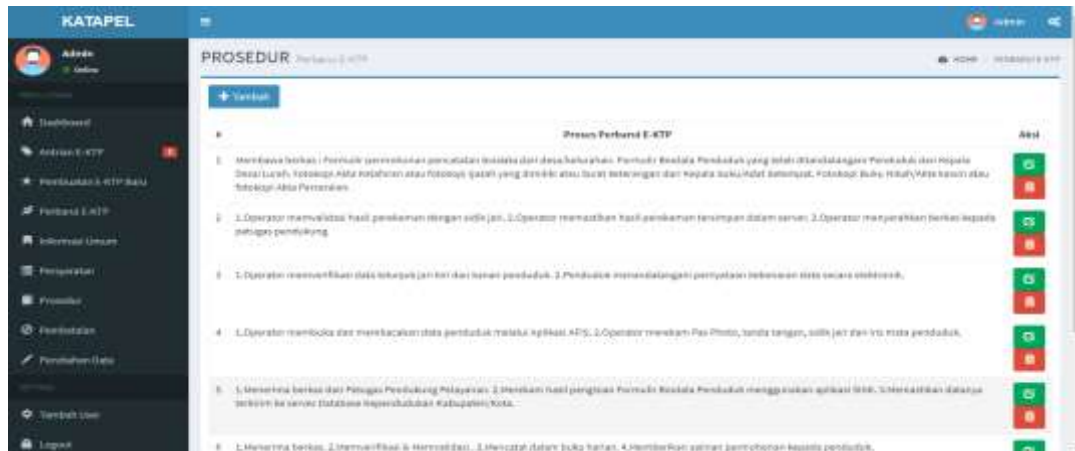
KATAPEL

Admin
Online

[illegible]

Dashboard
Antrian E-KTP
Pembuatan E-KTP Baru
Perbarui E-KTP
Informasi Umum
Persyaratan
Prosedur
Pembatalan
Perubahan Data

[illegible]

Tambah User
Logout

Admin

PROSEDUR Perbarui E-KTP

HOME / PROSEDUR KTP

+ Tambah

| # | Proses Perbarui E-KTP | Aksi |
|---|---|---|
| 1 | Membawa berkas : Formulir permohonan pencatatan biodata dari desa/kelurahan. Formulir Biodata Penduduk yang telah ditandatangani Penduduk dan Kepala Desa/Lurah. Fotokopi Akta Kelahiran atau fotokopi ijazah yang dimiliki atau Surat Keterangan dari Kepala Suku/Adat setempat. Fotokopi Buku Nikah/Akta kawin atau fotokopi Akta Perceraian. | |
| 2 | 1.Operator memvalidasi hasil perekaman dengan sidik jari. 2.Operator memastikan hasil perekaman tersimpan dalam server. 3.Operator menyerahkan berkas kepada petugas pendukung. | |
| 3 | 1.Operator memverifikasi data telunjuk jari kiri dan kanan penduduk. 2.Penduduk menandatangani pernyataan kebenaran data secara elektronik. | |
| 4 | 1.Operator membuka dan membacakan data penduduk melalui aplikasi APS. 2.Operator merekam Pas Photo, tanda tangan, sidik jari dan iris mata penduduk. | |
| 5 | 1.Menerima berkas dari Petugas Pendukung Pelayanan. 2.Merekam hasil pengisian Formulir Biodata Penduduk menggunakan aplikasi SIAK. 3.Memastikan datanya terkirim ke server Database Kependudukan Kabupaten/Kota. | |
| 6 | 1.Menerima berkas. 2.Memverifikasi & Memvalidasi. 3.Mencatat dalam buku harian. 4.Memberikan salinan pemrosesan kepada penduduk. | |